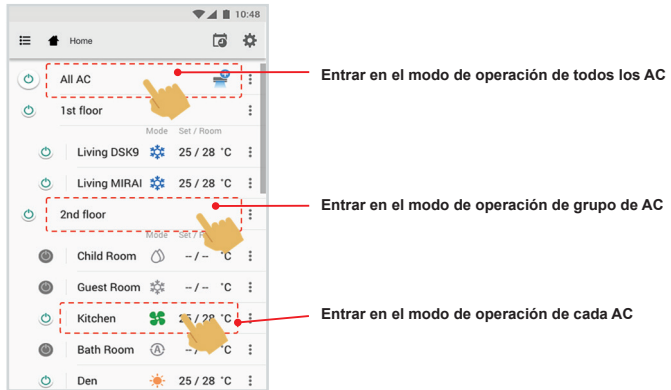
10:48

Home

All AC

1st floor

Mode Set / Room

Living DSK9 25 / 28 °C

Living MIRAI 25 / 28 °C

2nd floor

Mode Set / R

Child Room -- / -- °C

Guest Room -- / -- °C

Kitchen 25 / 28 °C

Bath Room -- / -- °C

Den 25 / 28 °C

Entrar en el modo de operación de todos los AC

Entrar en el modo de operación de grupo de AC

Entrar en el modo de operación de cada AC